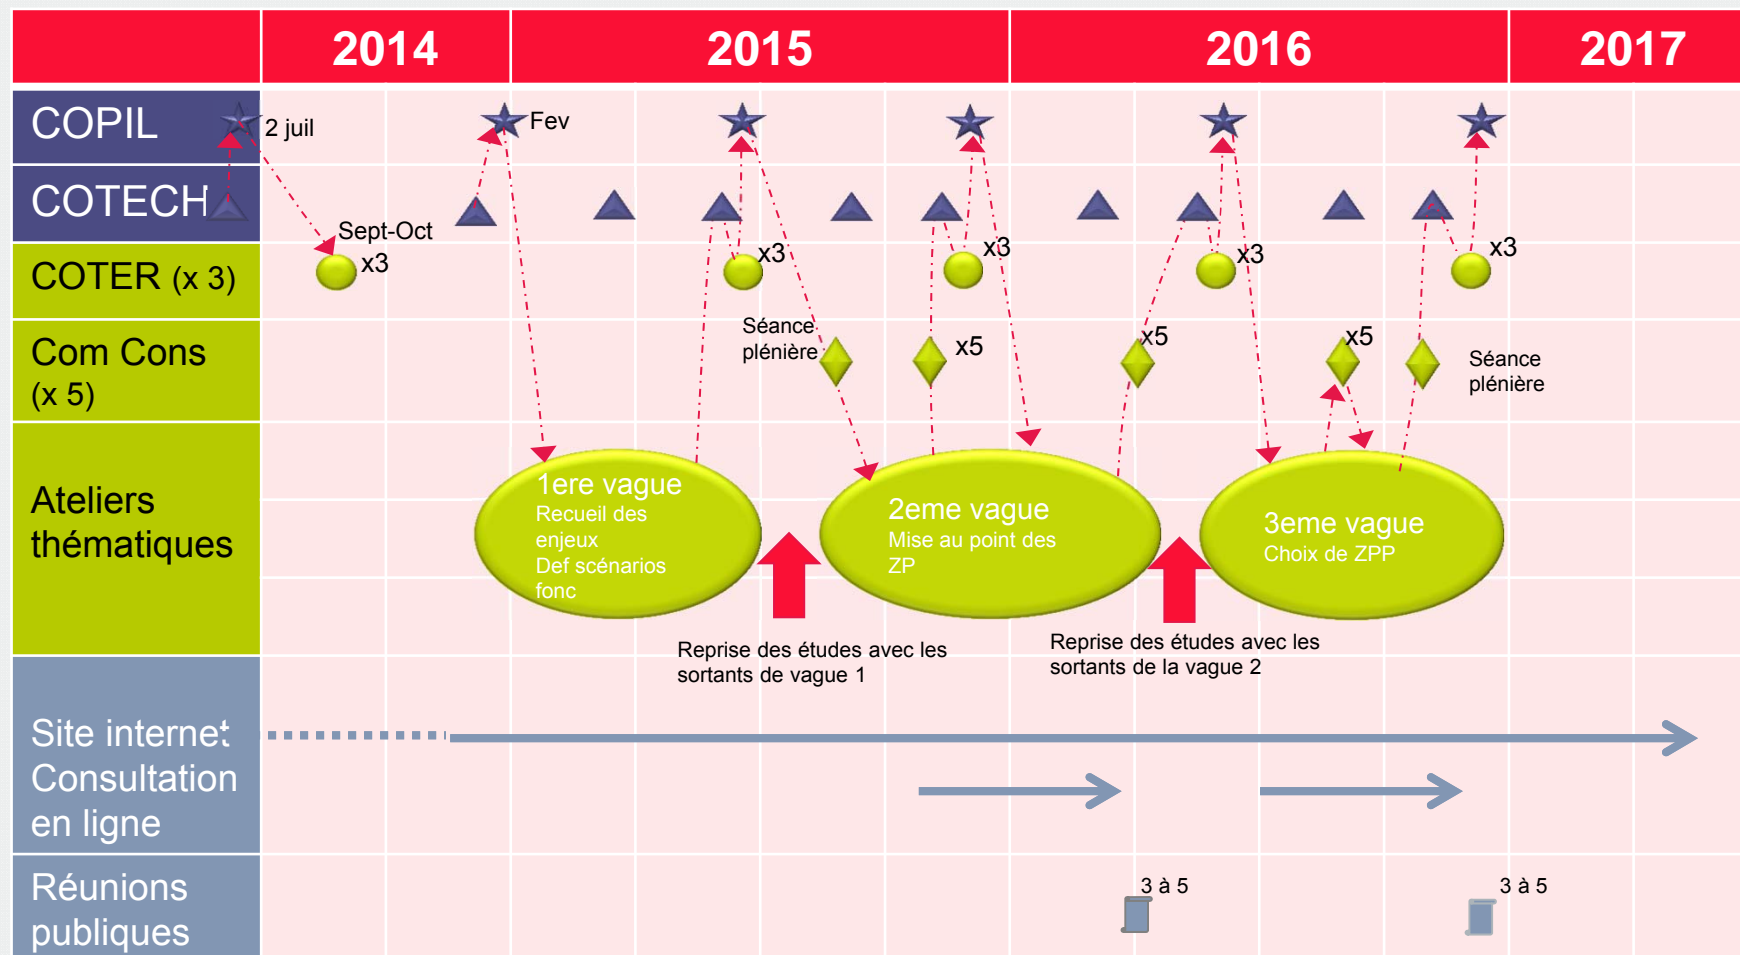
| | 2014 | 2015 | 2016 | 2017 |
|---|---|---|---|---|

COPIL
COTECH
COTER (x 3)
Com Cons (x 5)
Ateliers thématiques
Site internet Consultation en ligne
Réunions publiques

2 juil
Fev
Sept-Oct
x3
x3
x3
x3
x3
Séance plénière
x5
x5
x5
Séance plénière

1ere vague
Recueil des enjeux
Def scénarios fonc

2eme vague
Mise au point des ZP

3eme vague
Choix de ZPP

Reprise des études avec les sortants de vague 1
Reprise des études avec les sortants de la vague 2

3 à 5
3 à 5